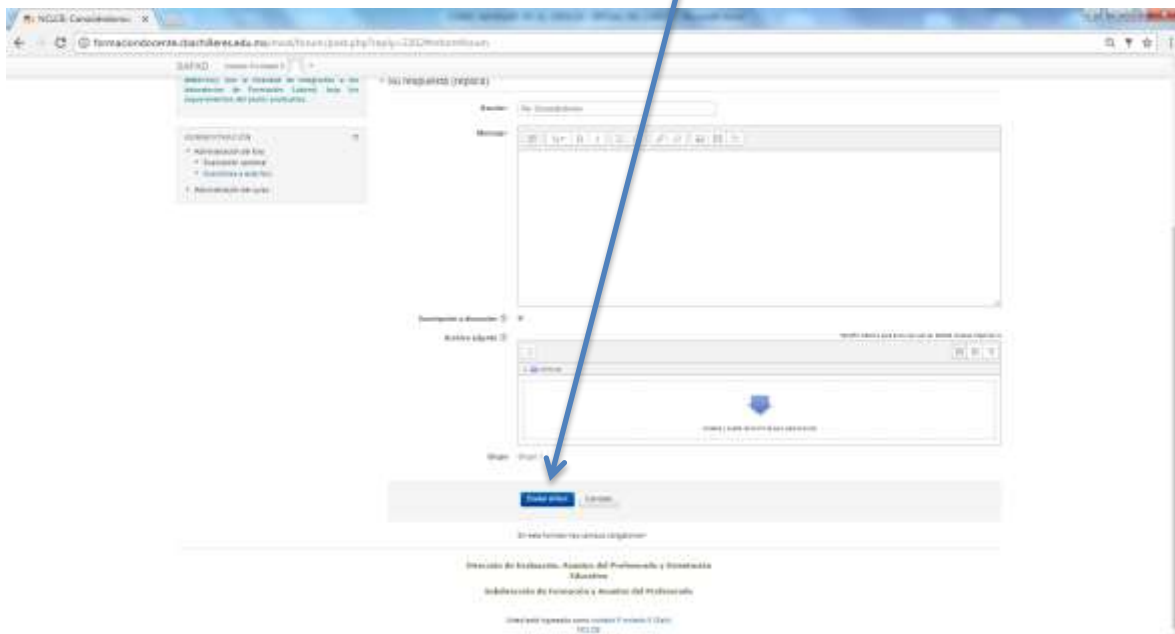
Re: NCLCB: Consideracio ×

formaciondocente.cbachilleres.edu.mx/mod/forum/post.php?reply=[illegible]

SAFAD

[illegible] (bachilleres) que le necesidad de integrarlos a los laboratorios de Formación Laboral, bajo los requerimientos del sector productivo.

ADMINISTRACIÓN
Administración del foro
Suscripción opcional
Suscribirse a este foro
Administración del curso

Su respuesta (réplica)

Asunto: Re: Consideraciones

Mensaje

Suscripción a discusión
Archivo adjunto

Archivos

Grupo

Enviar al foro
Cancelar

En este formulario hay campos obligatorios

Dirección de Evaluación, Asuntos del Profesorado y Orientación Educativa

Subdirección de Formación y Asuntos del Profesorado

Usted está ingresado como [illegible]
NCLCB